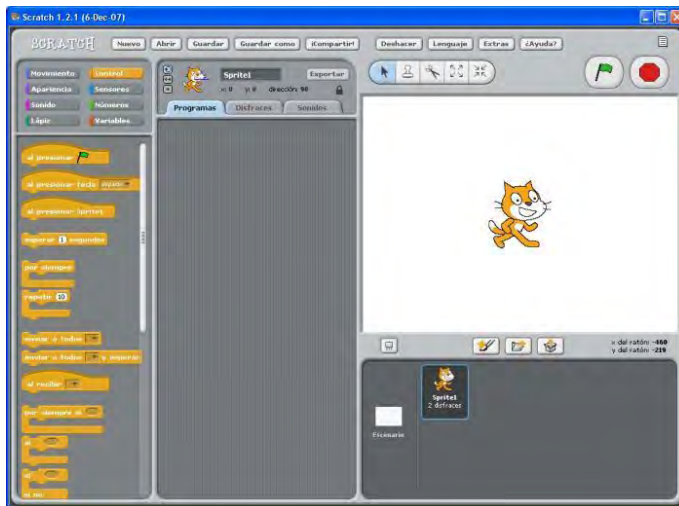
Scratch 1.2.1 (6-Dec-07)

SCRATCH Nuevo Abrir Guardar Guardar como ¡Compartir! Deshacer Lenguaje Extras ¿Ayuda?

Movimiento Control
Apariencia Sensores
Sonido Números
Lápiz Variables

Sprite1 Exportar
x: 0 y: 0 dirección: 90

Programas Disfraces Sonidos

al presionar
al presionar tecla espacio
al presionar Sprite1
esperar 1 segundos
por siempre
repetir 10
enviar a todos
enviar a todos y esperar
al recibir
por siempre si
si
si
si no

x del ratón: -160
y del ratón: -219

Sprite1
2 disfraces

Escenario